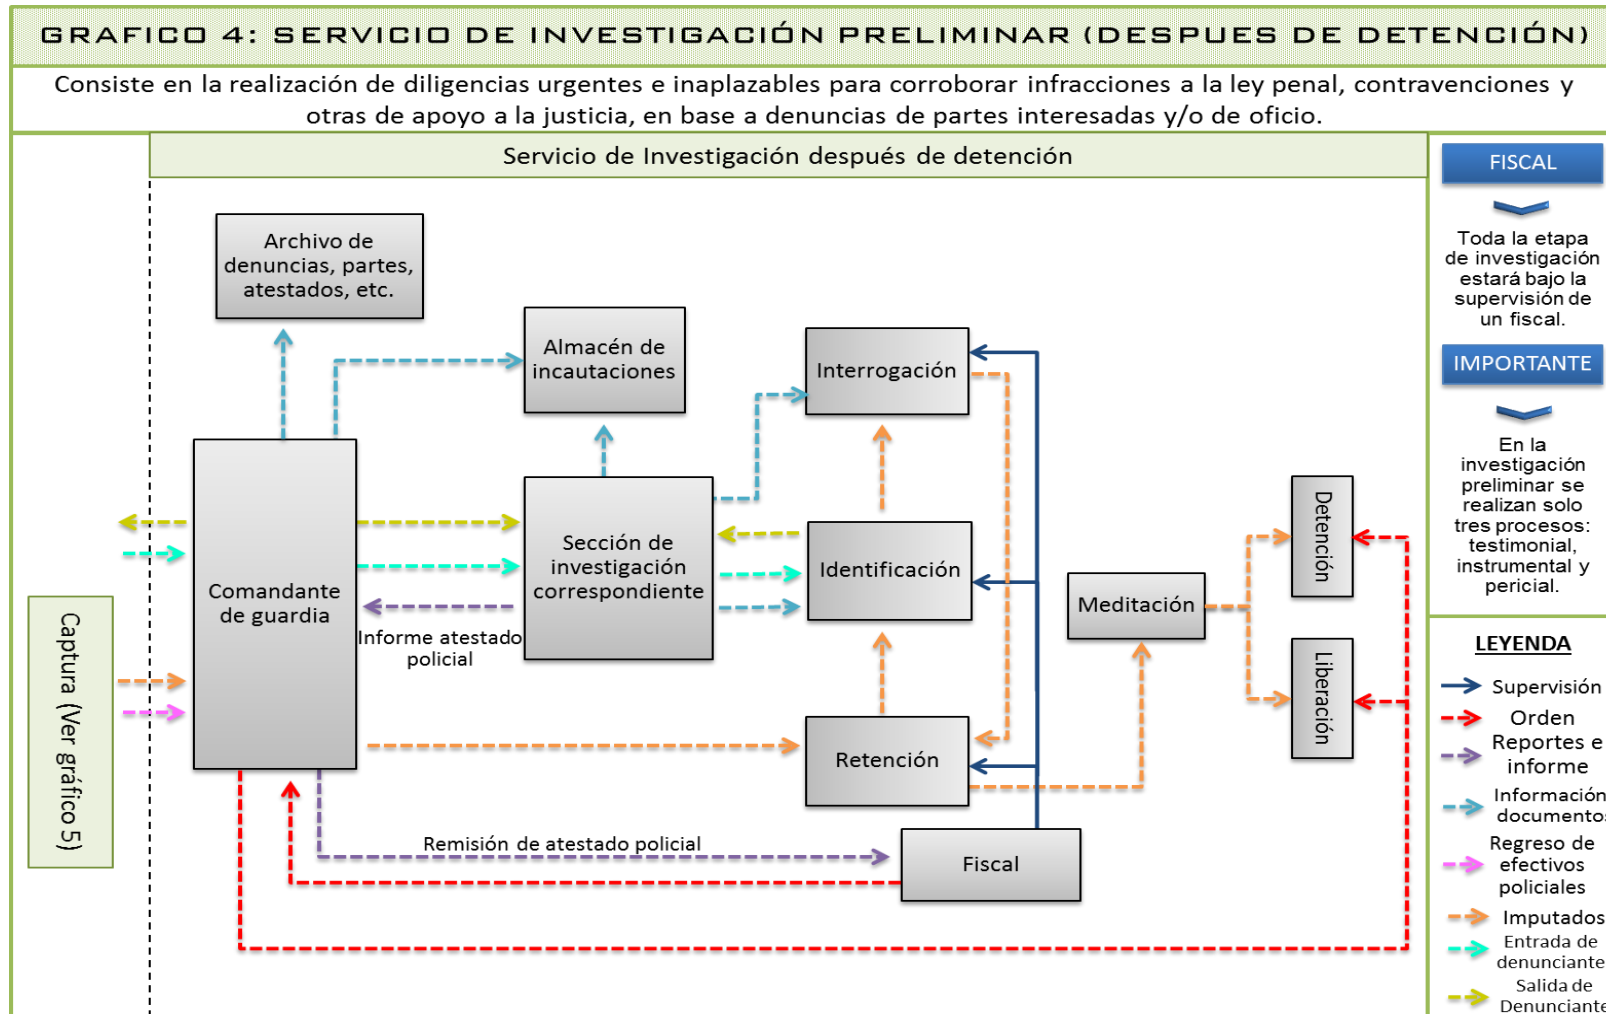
GRAFICO 4: SERVICIO DE INVESTIGACIÓN PRELIMINAR (DESPUES DE DETENCIÓN)

Consiste en la realización de diligencias urgentes e inaplazables para corroborar infracciones a la ley penal, contravenciones y otras de apoyo a la justicia, en base a denuncias de partes interesadas y/o de oficio.

Servicio de Investigación después de detención

Archivo de denuncias, partes, atestados, etc.

Almacén de incautaciones

Interrogación

Comandante de guardia

Sección de investigación correspondiente

Identificación

Meditación

Detención

Liberación

Informe atestado policial

Retención

Remisión de atestado policial

Fiscal

Captura (Ver gráfico 5)

FISCAL

Toda la etapa de investigación estará bajo la supervisión de un fiscal.

IMPORTANTE

En la investigación preliminar se realizan solo tres procesos: testimonial, instrumental y pericial.

LEYENDA

Supervisión

Orden

Reportes e informe

Información documentos

Regreso de efectivos policiales

Imputados

Entrada de denunciante

Salida de Denunciante